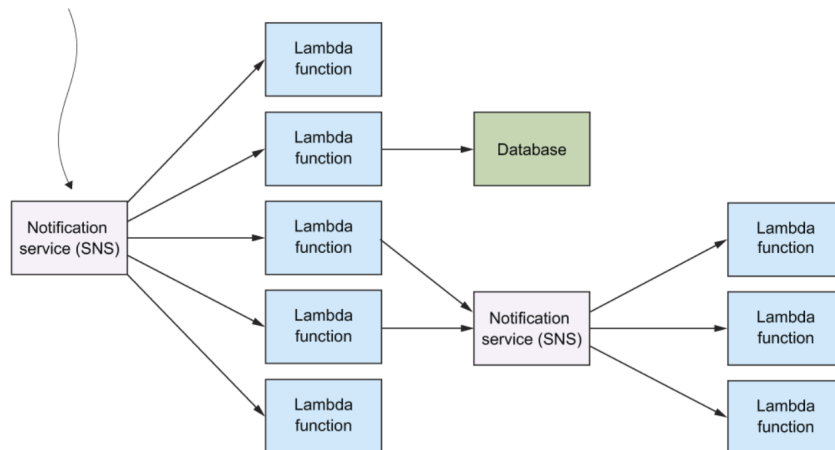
Lambda function

Lambda function

Database

Notification service (SNS)

Lambda function

Lambda function

Lambda function

Notification service (SNS)

Lambda function

Lambda function

Lambda function